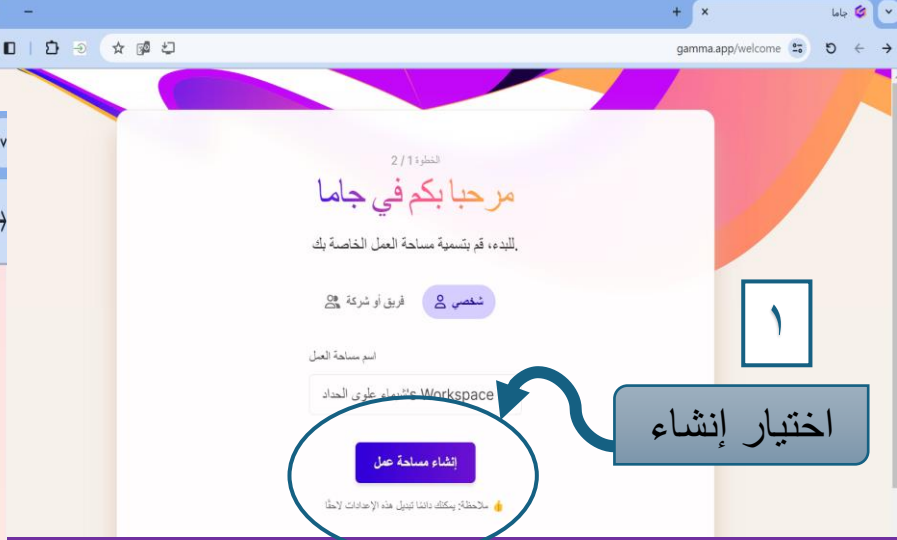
جاما

gamma.app/welcome

الخطوة 1 / 2

مرحبا بكم في جاما

.للبدء، قم بتسمية مساحة العمل الخاصة بك

شخصي

فريق أو شركة

اسم مساحة العمل

شيماء علوى الحداد's Workspace

إنشاء مساحة عمل

ملاحظة: يمكنك دائمًا تبديل هذه الإعدادات لاحقًا

١

اختيار إنشاء